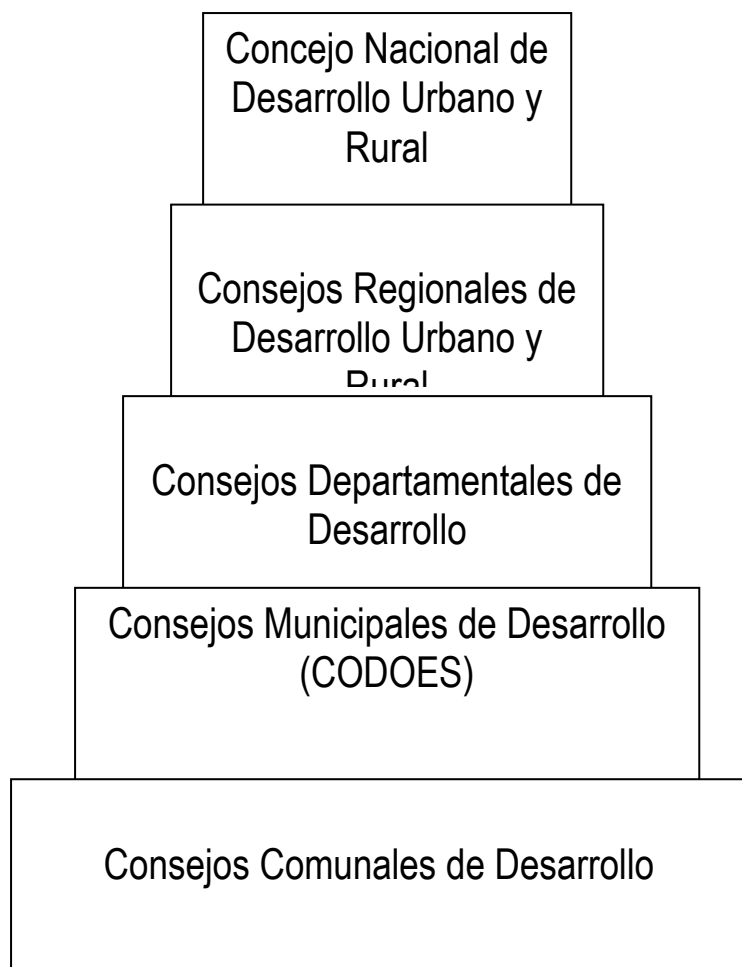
Concejo Nacional de Desarrollo Urbano y Rural

Consejos Regionales de Desarrollo Urbano y Rural

Consejos Departamentales de Desarrollo

Consejos Municipales de Desarrollo (CODOES)

Consejos Comunales de Desarrollo